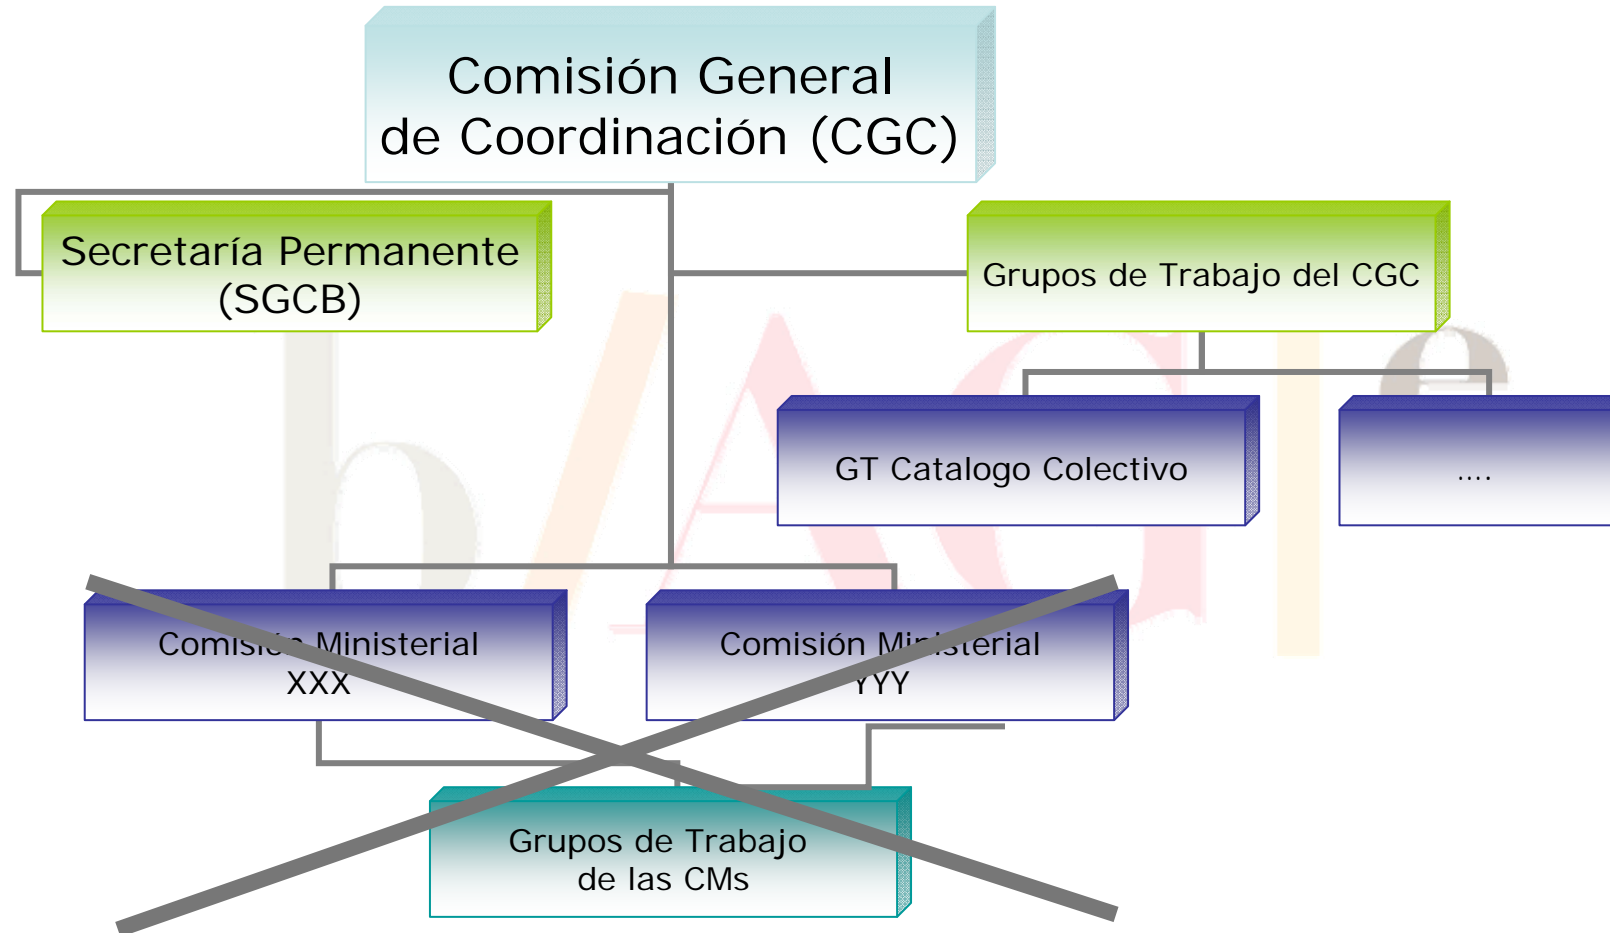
Comisión General de Coordinación (CGC)

Secretaría Permanente (SGCB)

Grupos de Trabajo del CGC

GT Catalogo Colectivo

....

Comisi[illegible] Ministerial XXX

Comisión Mi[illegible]sterial YYY

Grupos de Trabajo de las CMs